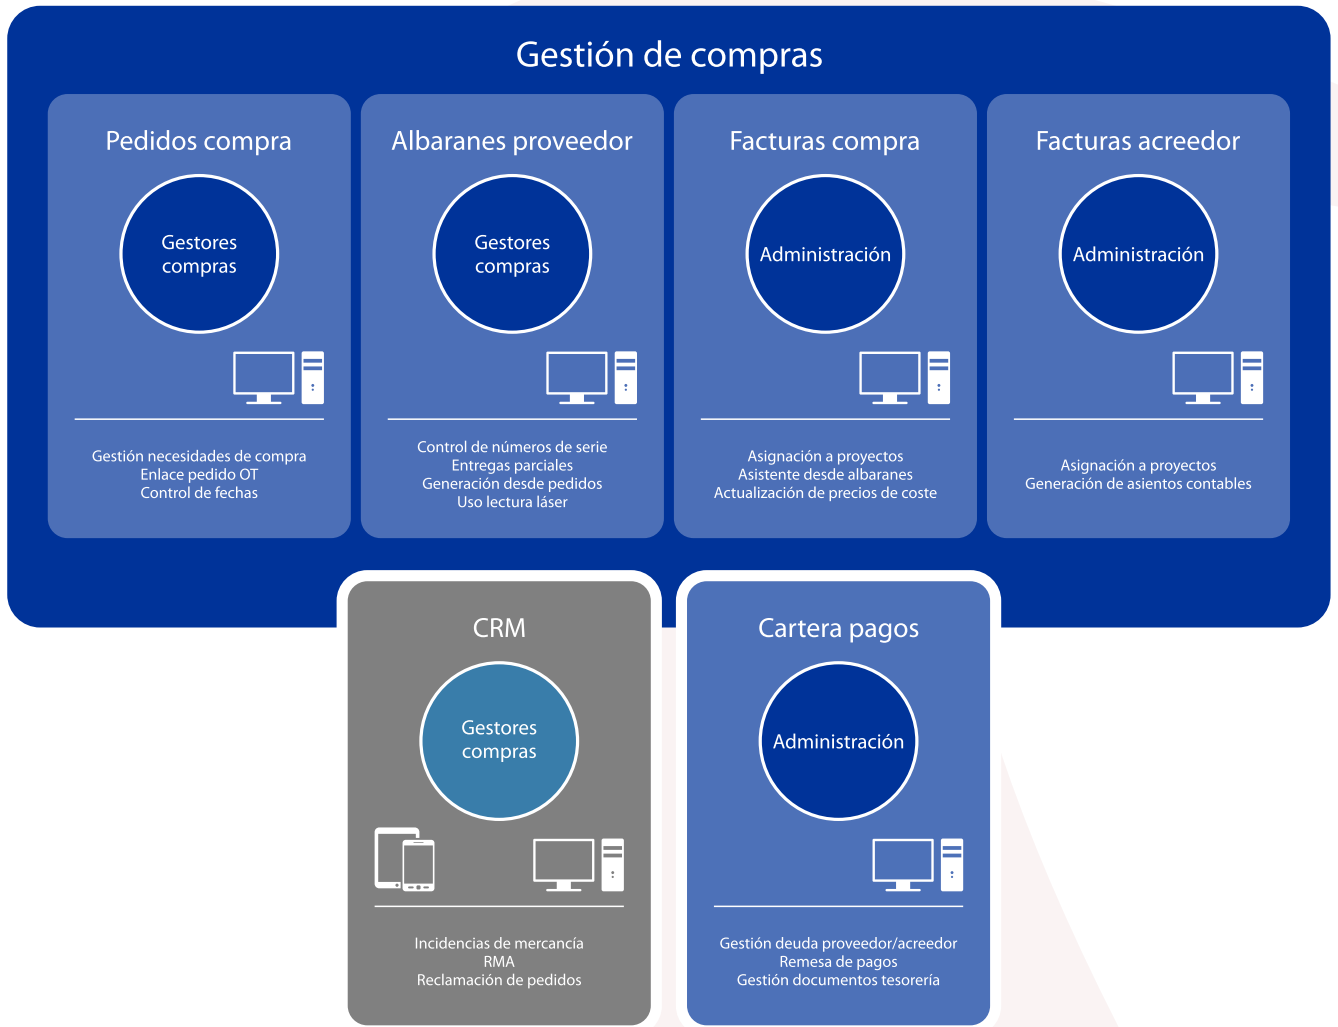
Gestión de compras

Pedidos compra

Gestores compras

Gestión necesidades de compra
Enlace pedido OT
Control de fechas

Albaranes proveedor

Gestores compras

Control de números de serie
Entregas parciales
Generación desde pedidos
Uso lectura láser

Facturas compra

Administración

Asignación a proyectos
Asistente desde albaranes
Actualización de precios de coste

Facturas acreedor

Administración

Asignación a proyectos
Generación de asientos contables

CRM

Gestores compras

Incidencias de mercancía
RMA
Reclamación de pedidos

Cartera pagos

Administración

Gestión deuda proveedor/acreedor
Remesa de pagos
Gestión documentos tesorería